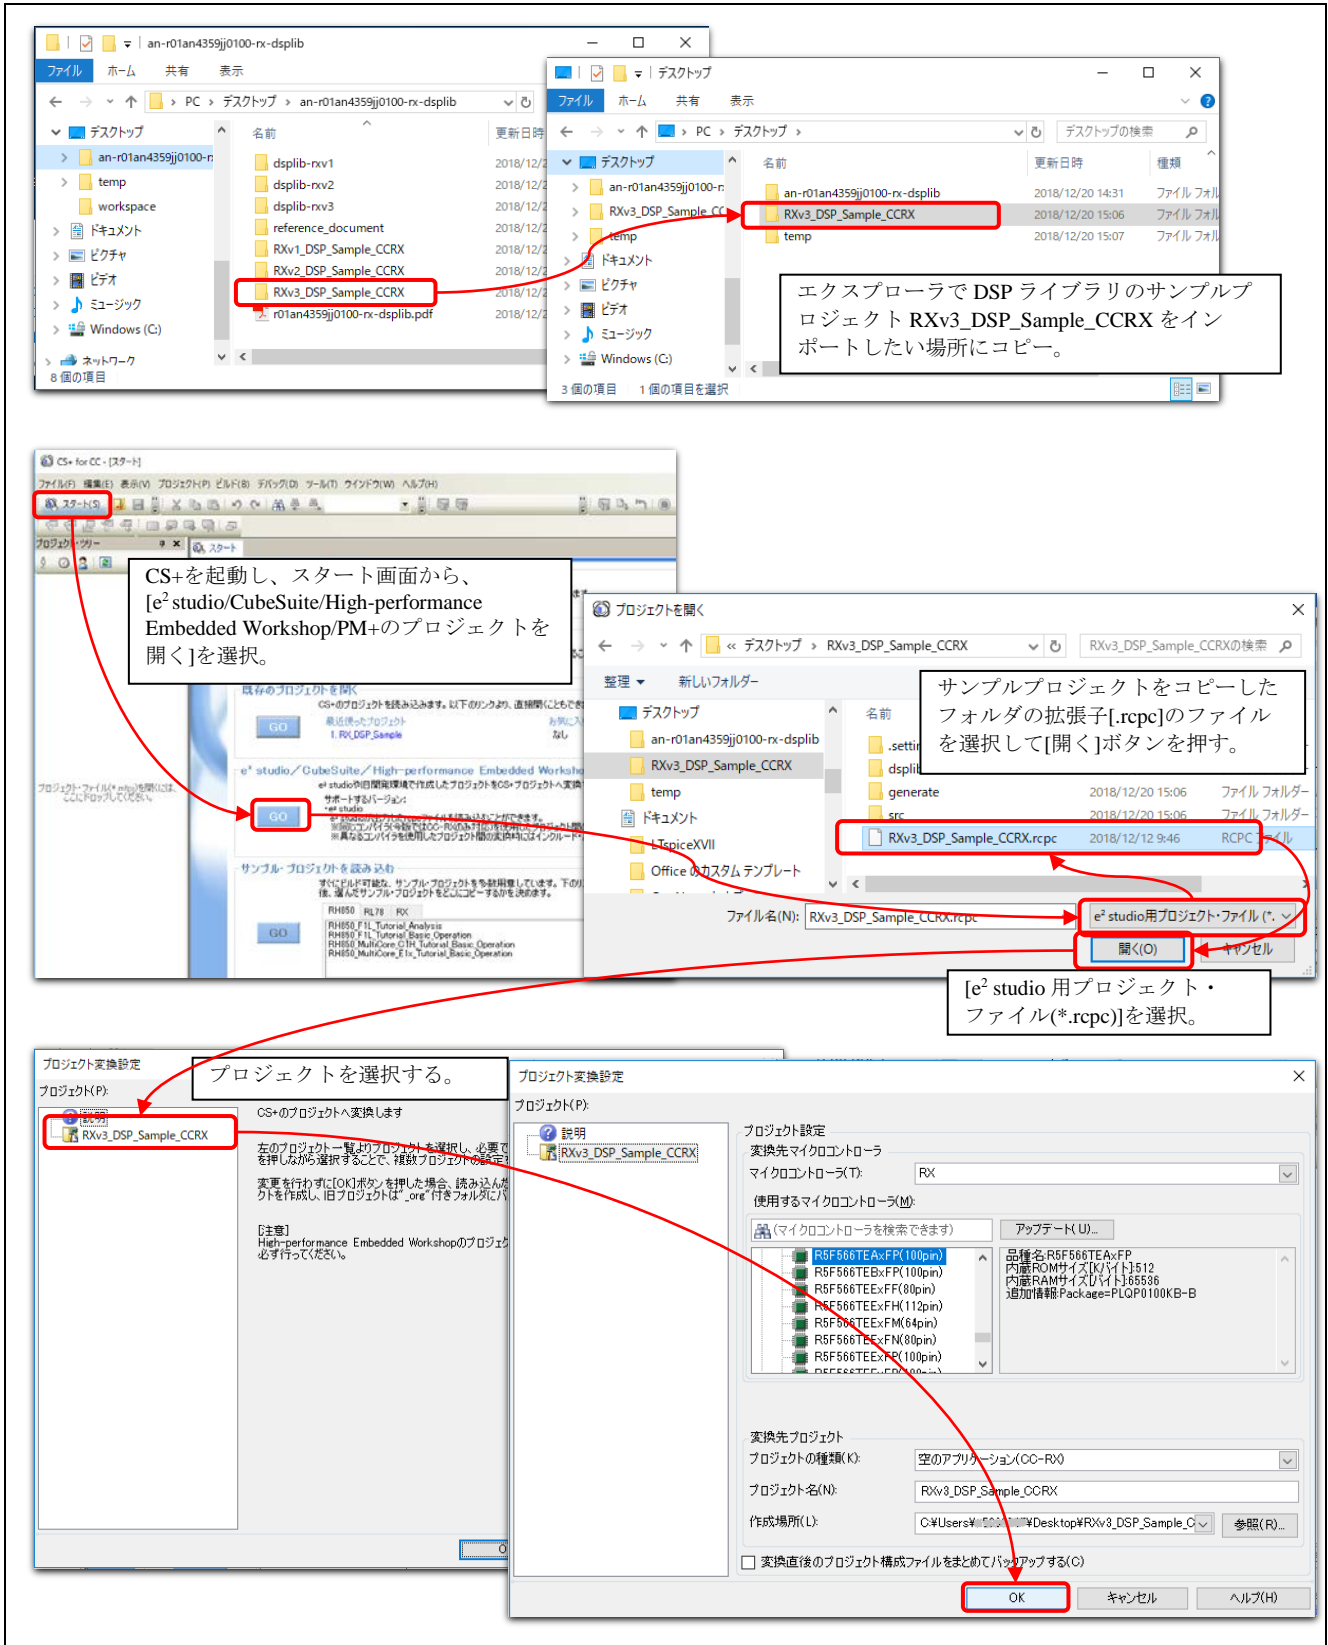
an-r01an4359jj0100-rx-dsplib

ファイル ホーム 共有 表示

PC › デスクトップ › an-r01an4359jj0100-rx-dsplib

デスクトップ
an-r01an4359jj0100-r
temp
workspace
ドキュメント
ピクチャ
ビデオ
ミュージック
Windows (C:)
ネットワーク
8 個の項目

名前 更新日時
dsplib-rxv1 2018/12/
dsplib-rxv2 2018/12/
dsplib-rxv3 2018/12/
reference_document 2018/12/
RXv1_DSP_Sample_CCRX 2018/12/
RXv2_DSP_Sample_CCRX 2018/12/
RXv3_DSP_Sample_CCRX 2018/12/
r01an4359jj0100-rx-dsplib.pdf 2018/12/

デスクトップ

ファイル ホーム 共有 表示

PC › デスクトップ › デスクトップの検索

デスクトップ
an-r01an4359jj0100-r
RXv3_DSP_Sample_CC
temp
ドキュメント
ピクチャ
ビデオ
ミュージック
Windows (C:)
3 個の項目 1 個の項目を選択

名前 更新日時 種類
an-r01an4359jj0100-rx-dsplib 2018/12/20 14:31 ファイル フォル
RXv3_DSP_Sample_CCRX 2018/12/20 15:06 ファイル フォル
temp 2018/12/20 15:07 ファイル フォル

エクスプローラで DSP ライブラリのサンプルプロジェクト RXv3_DSP_Sample_CCRX をインポートしたい場所にコピー。

CS+ for CC - [スタート]
ファイル(F) 編集(E) 表示(V) プロジェクト(P) ビルド(B) デバッグ(D) ツール(T) ウィンドウ(W) ヘルプ(H)
スタート(S)
プロジェクト・ツリー
スタート

CS+を起動し、スタート画面から、[e$^2$ studio/CubeSuite/High-performance Embedded Workshop/PM+のプロジェクトを開く]を選択。

既存のプロジェクトを開く
GO
最近使ったプロジェクト
1. RX_DSP_Sample
e$^2$ studio／CubeSuite／High-performance Embedded Worksho
GO
サンプル・プロジェクトを読み込む
GO
RH850 RL78 RX

プロジェクトを開く
« デスクトップ › RXv3_DSP_Sample_CCRX RXv3_DSP_Sample_CCRXの検索
整理 新しいフォルダー
デスクトップ
an-r01an4359jj0100-rx-dsplib
RXv3_DSP_Sample_CCRX
temp
ドキュメント
LTspiceXVII
Office のカスタム テンプレート
名前
.settir
dsplit
generate 2018/12/20 15:06 ファイル フォルダー
src 2018/12/20 15:06 ファイル フォルダー
RXv3_DSP_Sample_CCRX.rcpc 2018/12/12 9:46 RCPC ファイル
ファイル名(N): RXv3_DSP_Sample_CCRX.rcpc
e$^2$ studio用プロジェクト・ファイル (*.
開く(O) キャンセル

サンプルプロジェクトをコピーしたフォルダの拡張子[.rcpc]のファイルを選択して[開く]ボタンを押す。

[e$^2$ studio 用プロジェクト・ファイル(*.rcpc)]を選択。

プロジェクト変換設定
プロジェクト(P):
説明
RXv3_DSP_Sample_CCRX
CS+のプロジェクトへ変換します
左のプロジェクト一覧よりプロジェクトを選択し、必要で
を押しながら選択することで、複数プロジェクトの設定
変更を行わずに[OK]ボタンを押した場合、読み込ん
クトを作成し、旧プロジェクトは"_ore"付きフォルダに
[注意]
High-performance Embedded Workshopのプロジェク
必ず行ってください。

プロジェクトを選択する。

プロジェクト変換設定
プロジェクト(P):
説明
RXv3_DSP_Sample_CCRX
プロジェクト設定
変換先マイクロコントローラ
マイクロコントローラ(T): RX
使用するマイクロコントローラ(M):
(マイクロコントローラを検索できます) アップデート(U)...
R5F566TEAxFP(100pin)
R5F566TEBxFP(100pin)
R5F566TEExFF(80pin)
R5F566TEExFH(112pin)
R5F566TEExFM(64pin)
R5F566TEExFN(80pin)
R5F566TEExFP(100pin)
品種名:R5F566TEAxFP
内蔵ROMサイズ[Kバイト]:512
内蔵RAMサイズ[バイト]:65536
追加情報:Package=PLQP0100KB-B
変換先プロジェクト
プロジェクトの種類(K): 空のアプリケーション(CC-RX)
プロジェクト名(N): RXv3_DSP_Sample_CCRX
作成場所(L): C:¥Users¥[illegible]¥Desktop¥RXv3_DSP_Sample_C 参照(R)...
変換直後のプロジェクト構成ファイルをまとめてバックアップする(C)
OK キャンセル ヘルプ(H)